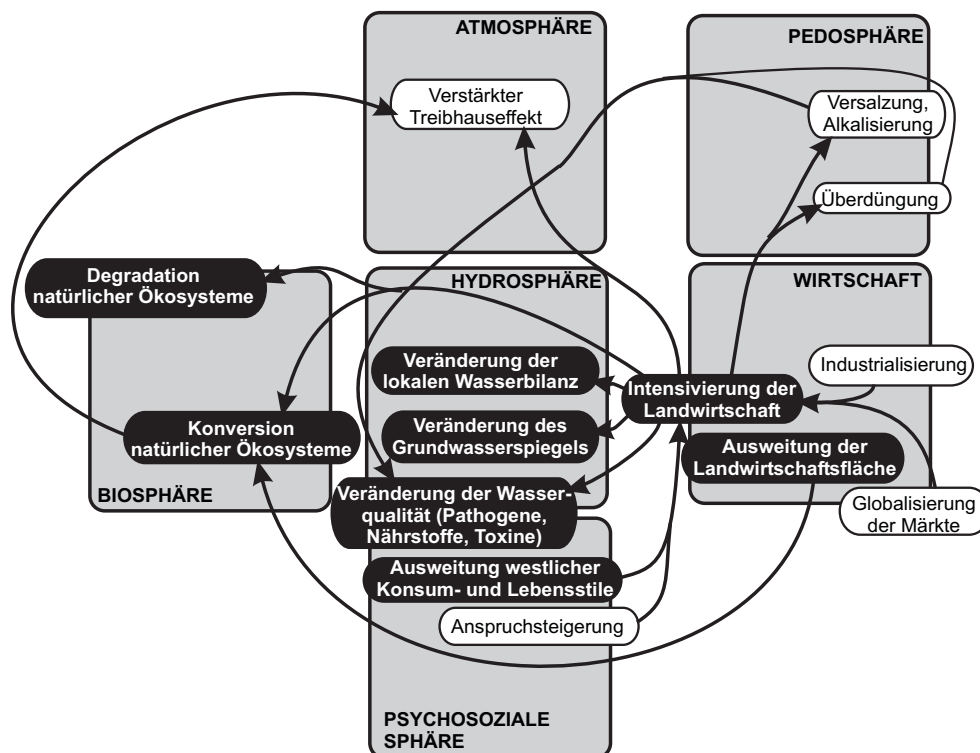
ATMOSPHÄRE

Verstärkter Treibhauseffekt

PEDOSPHÄRE

Versalzung, Alkalisierung

Überdüngung

Degradation natürlicher Ökosysteme

HYDROSPHÄRE

WIRTSCHAFT

Veränderung der lokalen Wasserbilanz

Industrialisierung

Intensivierung der Landwirtschaft

Konversion natürlicher Ökosysteme

Veränderung des Grundwasserspiegels

Ausweitung der Landwirtschaftsfläche

BIOSPHÄRE

Veränderung der Wasserqualität (Pathogene, Nährstoffe, Toxine)

Globalisierung der Märkte

Ausweitung westlicher Konsum- und Lebensstile

Anspruchsteigerung

PSYCHOSOZIALE SPHÄRE